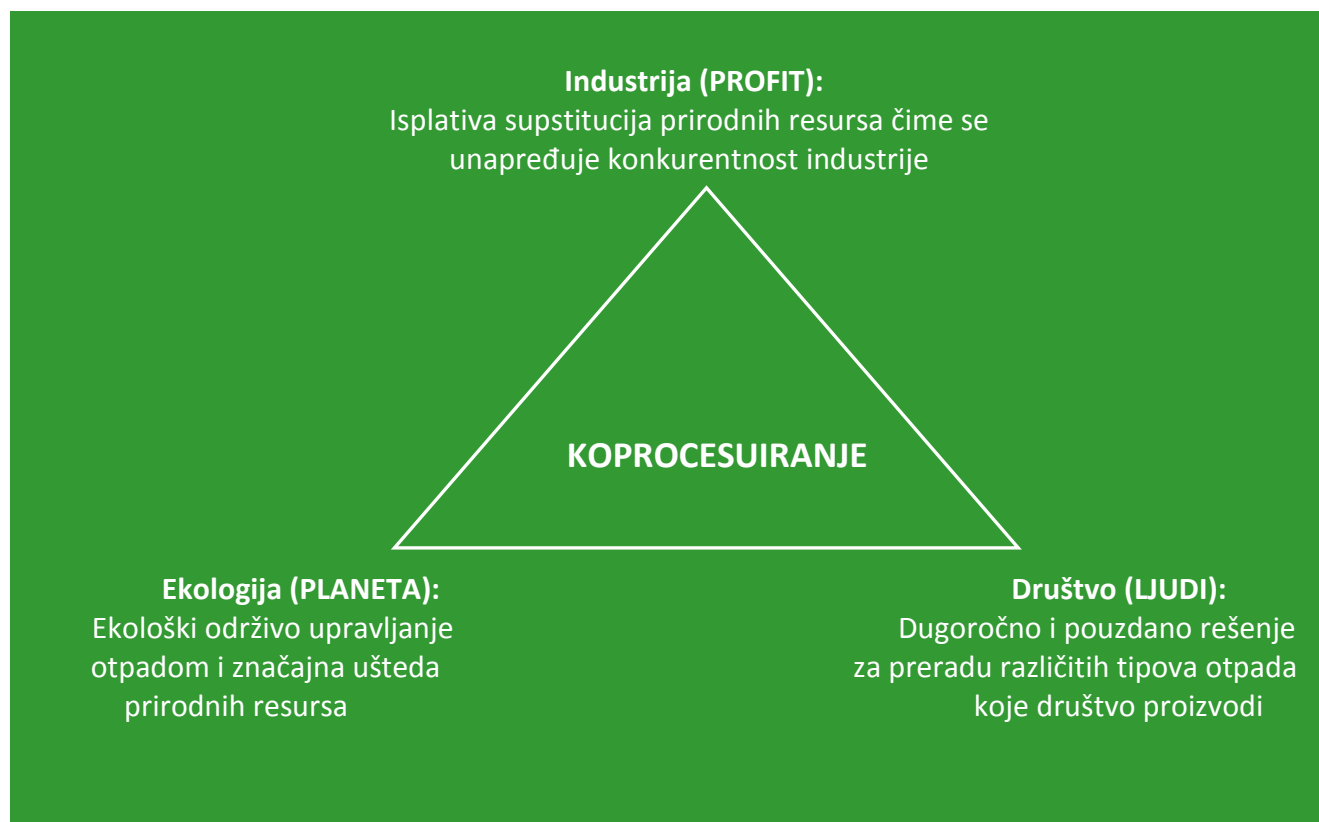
**Industrija (PROFIT):**
Isplativa supstitucija prirodnih resursa čime se unapređuje konkurentnost industrije

**KOPROCESUIRANJE**

**Ekologija (PLANETA):**
Ekološki održivo upravljanje otpadom i značajna ušteda prirodnih resursa

**Društvo (LJUDI):**
Dugoročno i pouzdano rešenje za preradu različitih tipova otpada koje društvo proizvodi